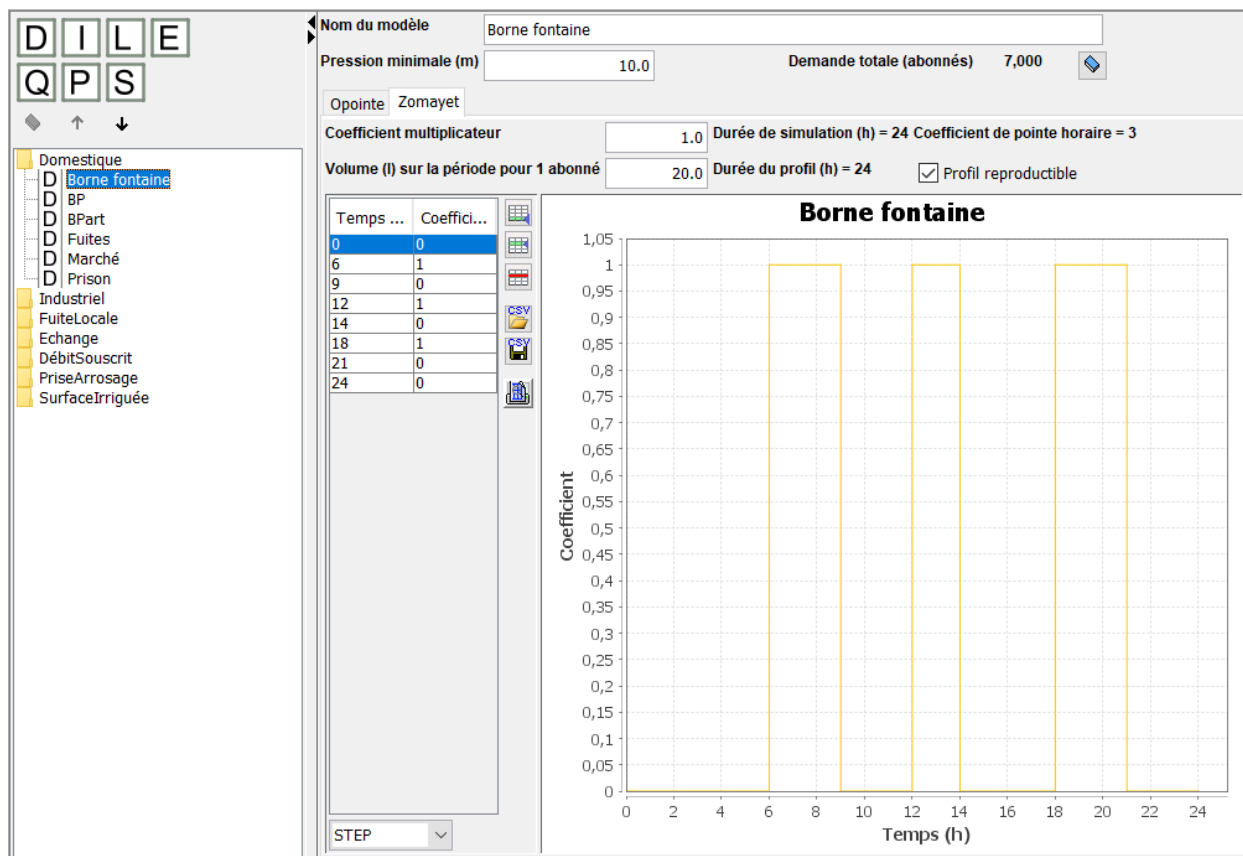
D I L E
Q P S

Domestique
D Borne fontaine
D BP
D BPart
D Fuites
D Marché
D Prison
Industriel
FuiteLocale
Echange
DébitSouscrit
PriseArrosage
SurfaceIrriguée

Nom du modèle Borne fontaine
Pression minimale (m) 10.0
Demande totale (abonnés) 7,000

Opointe Zomayet

Coefficient multiplicateur 1.0
Durée de simulation (h) = 24 Coefficient de pointe horaire = 3
Volume (l) sur la période pour 1 abonné 20.0
Durée du profil (h) = 24
Profil reproductible

| Temps ... | Coeffici... |
|---|---|
| 0 | 0 |
| 6 | 1 |
| 9 | 0 |
| 12 | 1 |
| 14 | 0 |
| 18 | 1 |
| 21 | 0 |
| 24 | 0 |

CSV
CSV

STEP

Borne fontaine
1,05
1
0,95
0,9
0,85
0,8
0,75
0,7
0,65
0,6
0,55
0,5
0,45
0,4
0,35
0,3
0,25
0,2
0,15
0,1
0,05
0
Coefficient
0 2 4 6 8 10 12 14 16 18 20 22 24
Temps (h)